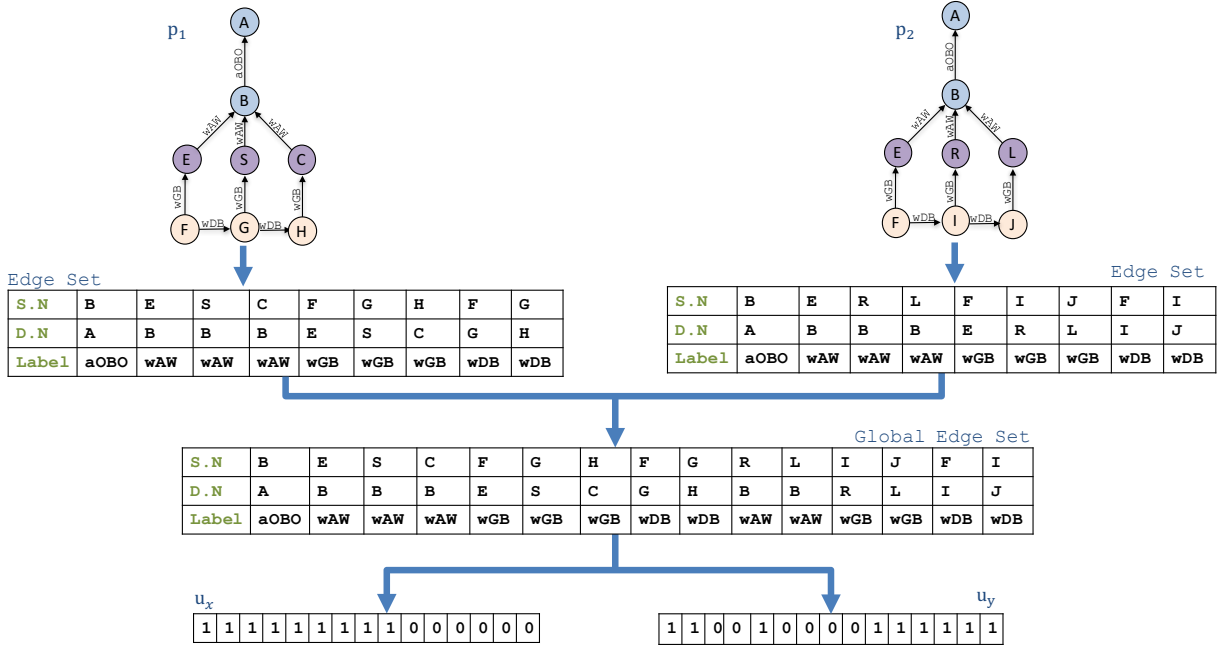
$p_1$

A
aOBO
B
wAW wAW wAW
E S C
wGB wGB wGB
F wDB G wDB H

$p_2$

A
aOBO
B
wAW wAW wAW
E R L
wGB wGB wGB
F wDB I wDB J

Edge Set

| S.N | B | E | S | C | F | G | H | F | G |
|---|---|---|---|---|---|---|---|---|---|
| D.N | A | B | B | B | E | S | C | G | H |
| Label | aOBO | wAW | wAW | wAW | wGB | wGB | wGB | wDB | wDB |

Edge Set

| S.N | B | E | R | L | F | I | J | F | I |
|---|---|---|---|---|---|---|---|---|---|
| D.N | A | B | B | B | E | R | L | I | J |
| Label | aOBO | wAW | wAW | wAW | wGB | wGB | wGB | wDB | wDB |

Global Edge Set

| S.N | B | E | S | C | F | G | H | F | G | R | L | I | J | F | I |
|---|---|---|---|---|---|---|---|---|---|---|---|---|---|---|---|
| D.N | A | B | B | B | E | S | C | G | H | B | B | R | L | I | J |
| Label | aOBO | wAW | wAW | wAW | wGB | wGB | wGB | wDB | wDB | wAW | wAW | wGB | wGB | wDB | wDB |

$u_x$

| 1 | 1 | 1 | 1 | 1 | 1 | 1 | 1 | 1 | 0 | 0 | 0 | 0 | 0 | 0 |
|---|---|---|---|---|---|---|---|---|---|---|---|---|---|---|

$u_y$

| 1 | 1 | 0 | 0 | 1 | 0 | 0 | 0 | 0 | 1 | 1 | 1 | 1 | 1 | 1 |
|---|---|---|---|---|---|---|---|---|---|---|---|---|---|---|